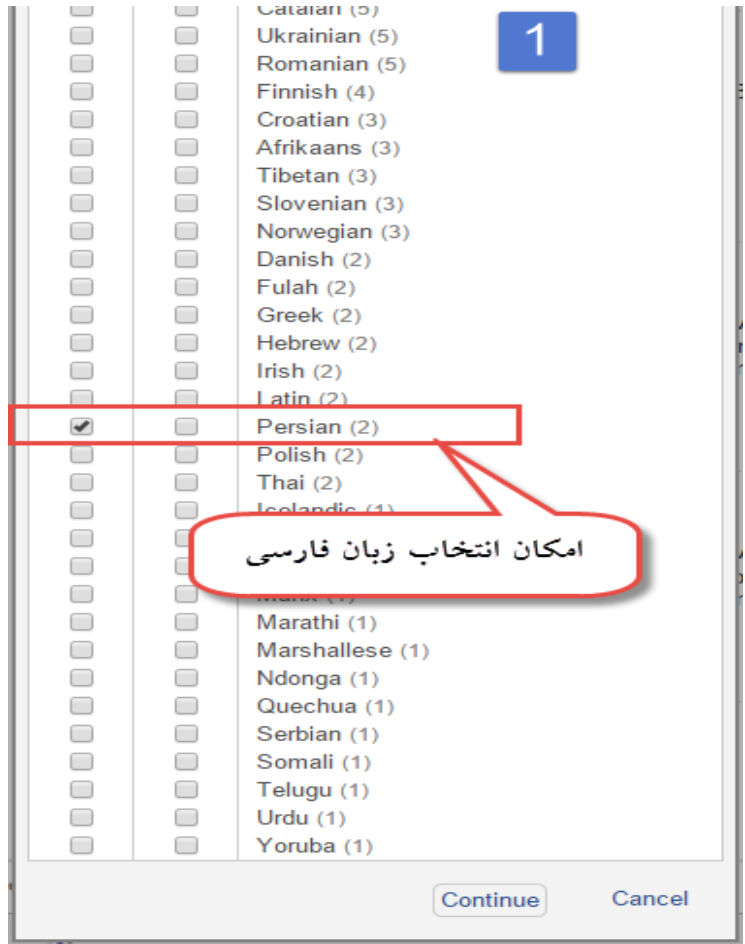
Catalan (5)
1
Ukrainian (5)
Romanian (5)
Finnish (4)
Croatian (3)
Afrikaans (3)
Tibetan (3)
Slovenian (3)
Norwegian (3)
Danish (2)
Fulah (2)
Greek (2)
Hebrew (2)
Irish (2)
Latin (2)
Persian (2)
Polish (2)
Thai (2)
Icelandic (1)

امکان انتخاب زبان فارسی

Manx (1)
Marathi (1)
Marshallese (1)
Ndonga (1)
Quechua (1)
Serbian (1)
Somali (1)
Telugu (1)
Urdu (1)
Yoruba (1)

Continue
Cancel